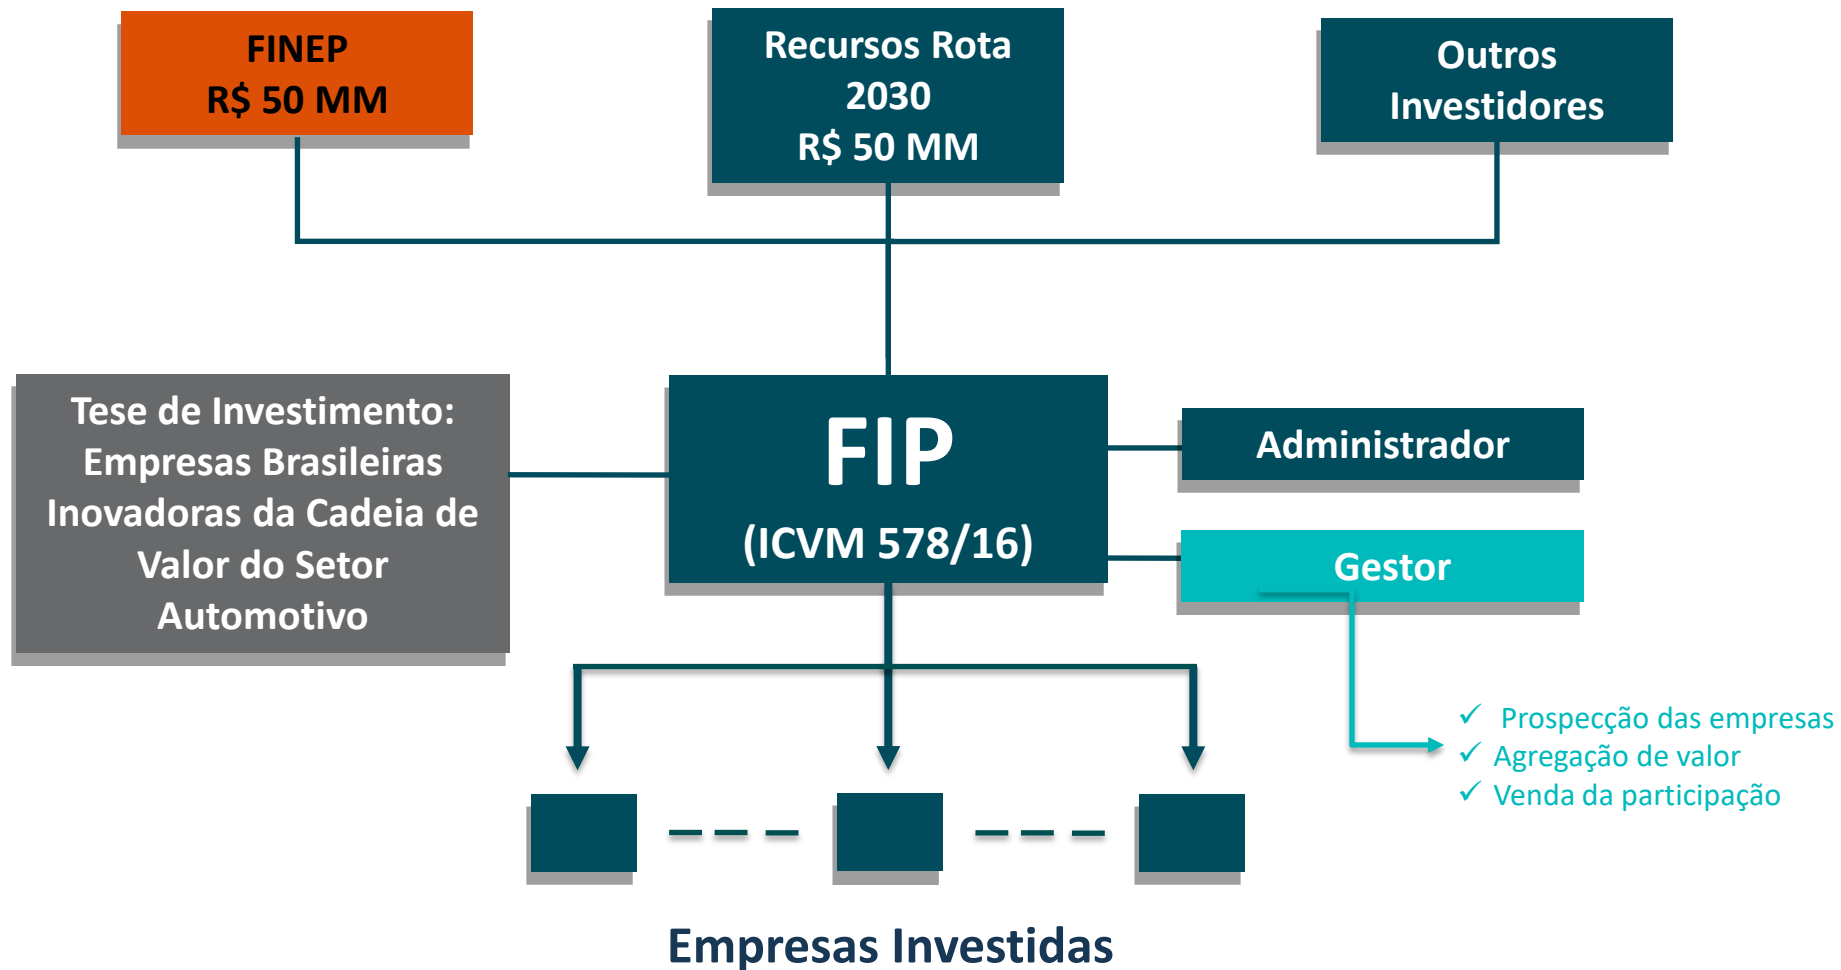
FINEP
R$ 50 MM

Recursos Rota 2030
R$ 50 MM

Outros Investidores

Tese de Investimento: Empresas Brasileiras Inovadoras da Cadeia de Valor do Setor Automotivo

FIP
(ICVM 578/16)

Administrador

Gestor

✓ Prospecção das empresas
✓ Agregação de valor
✓ Venda da participação

Empresas Investidas